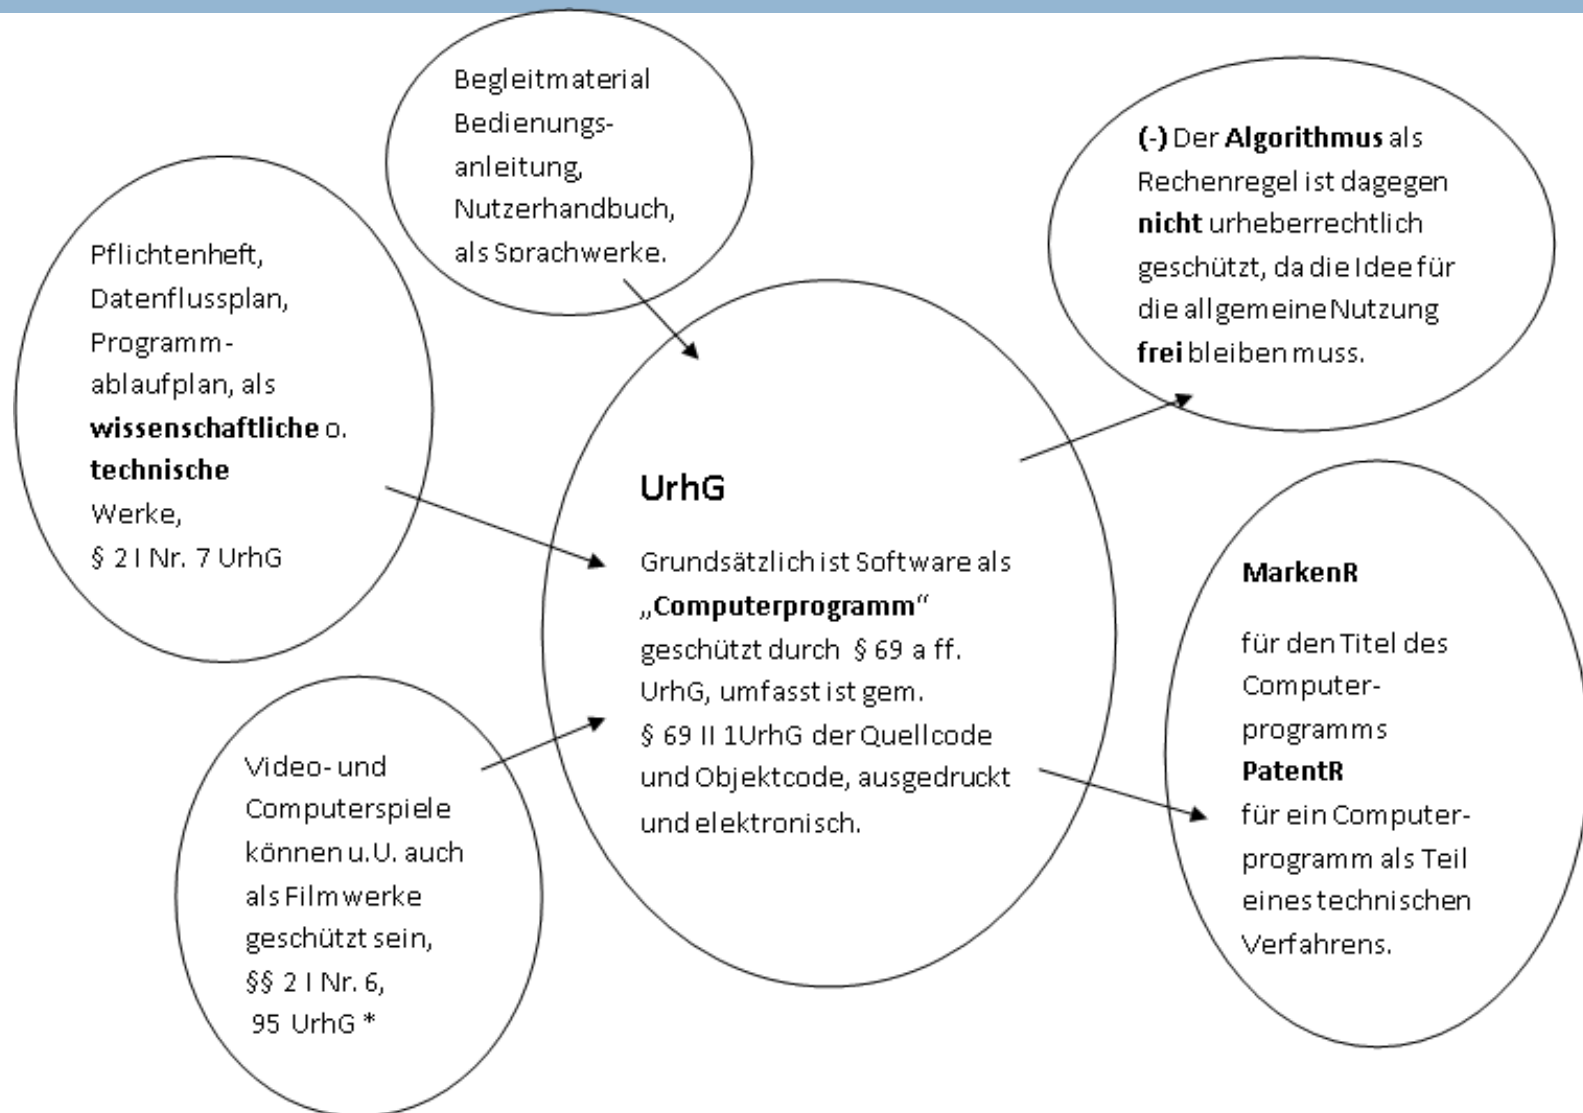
Begleitmaterial Bedienungsanleitung, Nutzerhandbuch, als Sprachwerke.

Pflichtenheft, Datenflussplan, Programmablaufplan, als **wissenschaftliche** o. **technische** Werke, § 2 I Nr. 7 UrhG

**(-)** Der **Algorithmus** als Rechenregel ist dagegen **nicht** urheberrechtlich geschützt, da die Idee für die allgemeine Nutzung **frei** bleiben muss.

UrhG

Grundsätzlich ist Software als „**Computerprogramm**" geschützt durch § 69 a ff. UrhG, umfasst ist gem. § 69 II 1UrhG der Quellcode und Objektcode, ausgedruckt und elektronisch.

**MarkenR**

für den Titel des Computerprogramms

**PatentR**

für ein Computerprogramm als Teil eines technischen Verfahrens.

Video- und Computerspiele können u.U. auch als Filmwerke geschützt sein, §§ 2 I Nr. 6, 95 UrhG *